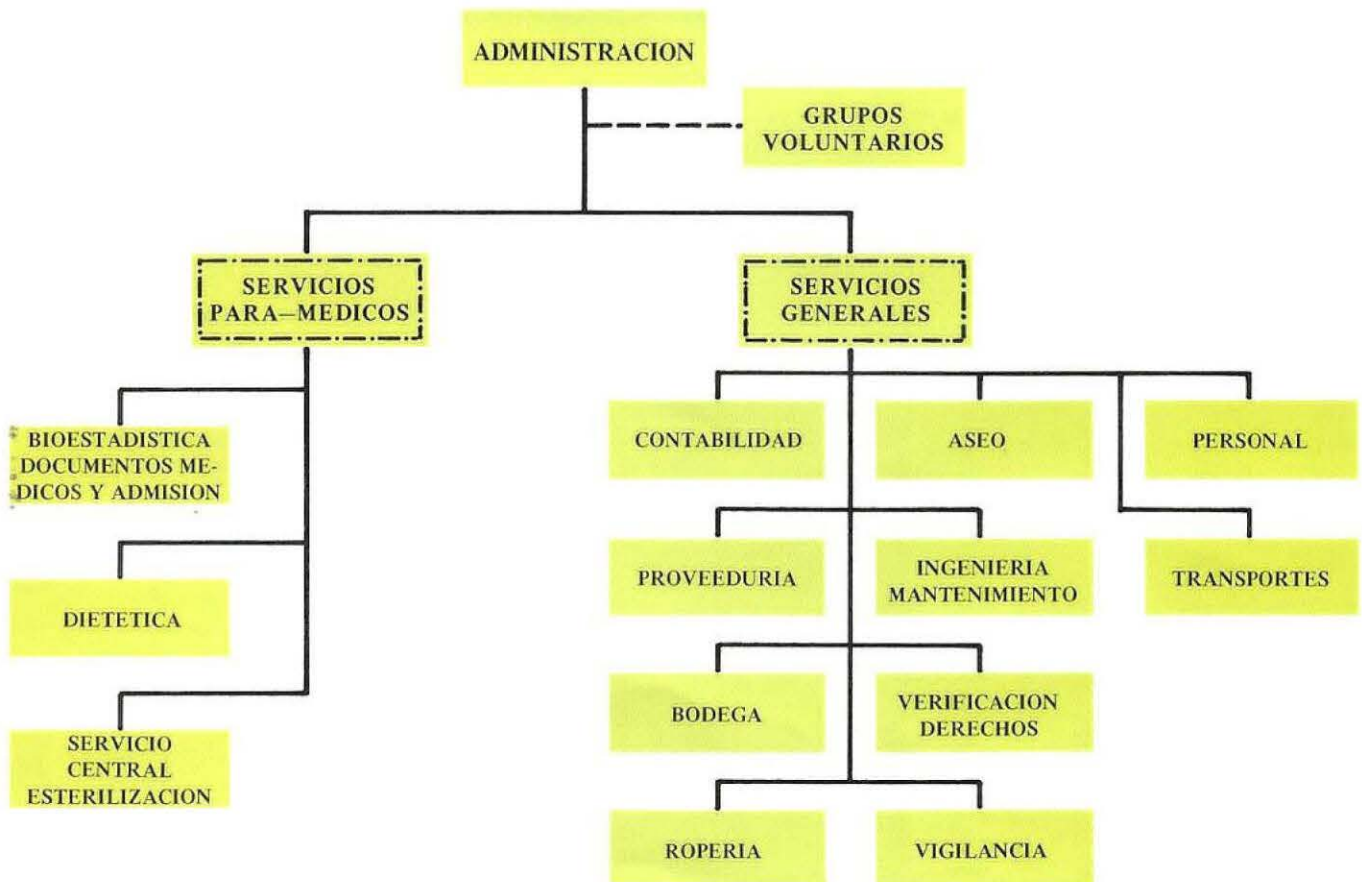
ADMINISTRACION

GRUPOS VOLUNTARIOS

SERVICIOS PARA–MEDICOS

SERVICIOS GENERALES

BIOESTADISTICA DOCUMENTOS MEDICOS Y ADMISION

DIETETICA

SERVICIO CENTRAL ESTERILIZACION

CONTABILIDAD

ASEO

PERSONAL

PROVEEDURIA

INGENIERIA MANTENIMIENTO

TRANSPORTES

BODEGA

VERIFICACION DERECHOS

ROPERIA

VIGILANCIA